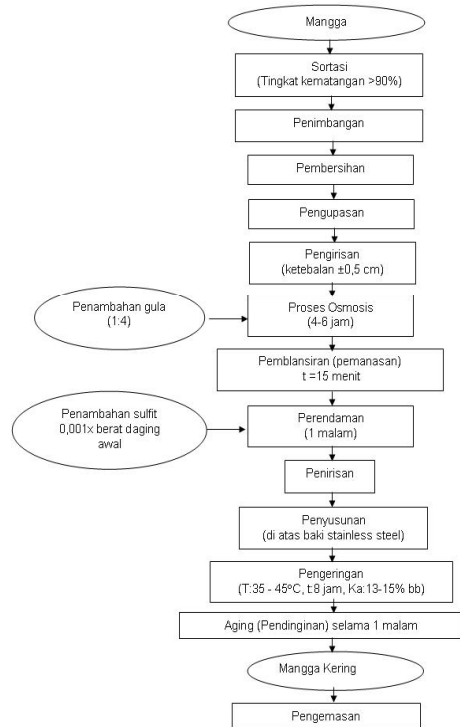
Mangga

Sortasi
(Tingkat kematangan >90%)

Penimbangan

Pembersihan

Pengupasan

Pengirisan
(ketebalan ±0,5 cm)

Penambahan gula
(1:4)

Proses Osmosis
(4-6 jam)

Pemblansiran (pemanasan)
t =15 menit

Penambahan sulfit
0,001x berat daging
awal

Perendaman
(1 malam)

Penirisan

Penyusunan
(di atas baki stainless steel)

Pengeringan
(T:35 - 45°C, t:8 jam, Ka:13-15% bb)

Aging (Pendinginan) selama 1 malam

Mangga Kering

Pengemasan